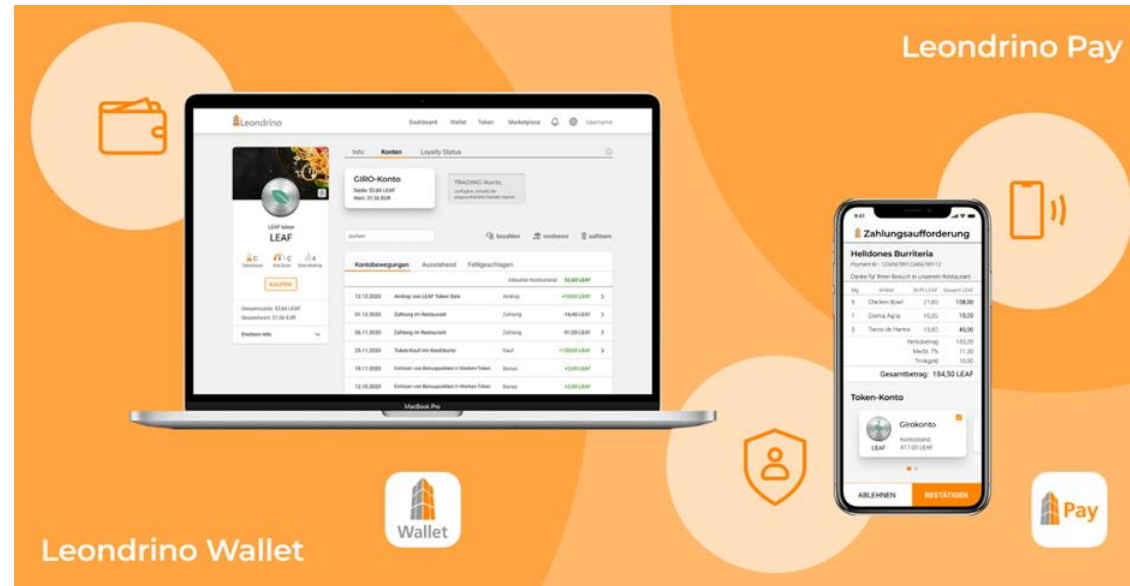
Leondrino Pay

Leondrino

Dashboard Wallet Token Marketplace Username

Info Konten Loyalty Status

GIRO-Konto
Saldo: 52,60 LEAF
Wert: 31,56 EUR

TRADING-Konto

LEAF token
LEAF

KAUFEN

Gesamtsaldo: 52,60 LEAF
Gesamtwert: 31,56 EUR

Einlösen Info

suchen

bezahlen senden aufladen

Kontobewegungen Ausstehend Fehlgeschlagen

Aktueller Kontostand: 52,60 LEAF

| | | | | |
|---|---|---|---|---|
| 12.12.2020 | Airdrop von LEAF Token Sale | Airdrop | +10,00 LEAF | > |
| 01.12.2020 | Zahlung im Restaurant | Zahlung | -16,40 LEAF | > |
| 26.11.2020 | Zahlung im Restaurant | Zahlung | -81,00 LEAF | > |
| 25.11.2020 | Token-Kauf mit Kreditkarte | Kauf | +150,00 LEAF | > |
| 18.11.2020 | Einlösen von Bonuspunkten in Marken-Token | Bonus | +5,00 LEAF | > |
| 12.10.2020 | Einlösen von Bonuspunkten in Marken-Token | Bonus | +5,00 LEAF | > |

MacBook Pro

9:41

Zahlungsaufforderung

Helldones Burriteria
Payment ID: 1234567891234567891 2

Danke für Ihren Besuch in unserem Restaurant

| Mg | Artikel | St.Pr LEAF | Gesamt LEAF |
|---|---|---|---|
| 5 | Chicken Bowl | 21,60 | 108,00 |
| 1 | Crema Agria | 10,20 | 10,20 |
| 3 | Tacos de Harina | 15,00 | 45,00 |

Nettobetrag 163,20
MwSt. 7% 11,30
Trinkgeld 10,00

Gesamtbetrag: 184,50 LEAF

Token-Konto

Girokonto
Kontostand
417,00 LEAF

LEAF

ABLEHNEN BESTÄTIGEN

Wallet

Pay

Leondrino Wallet